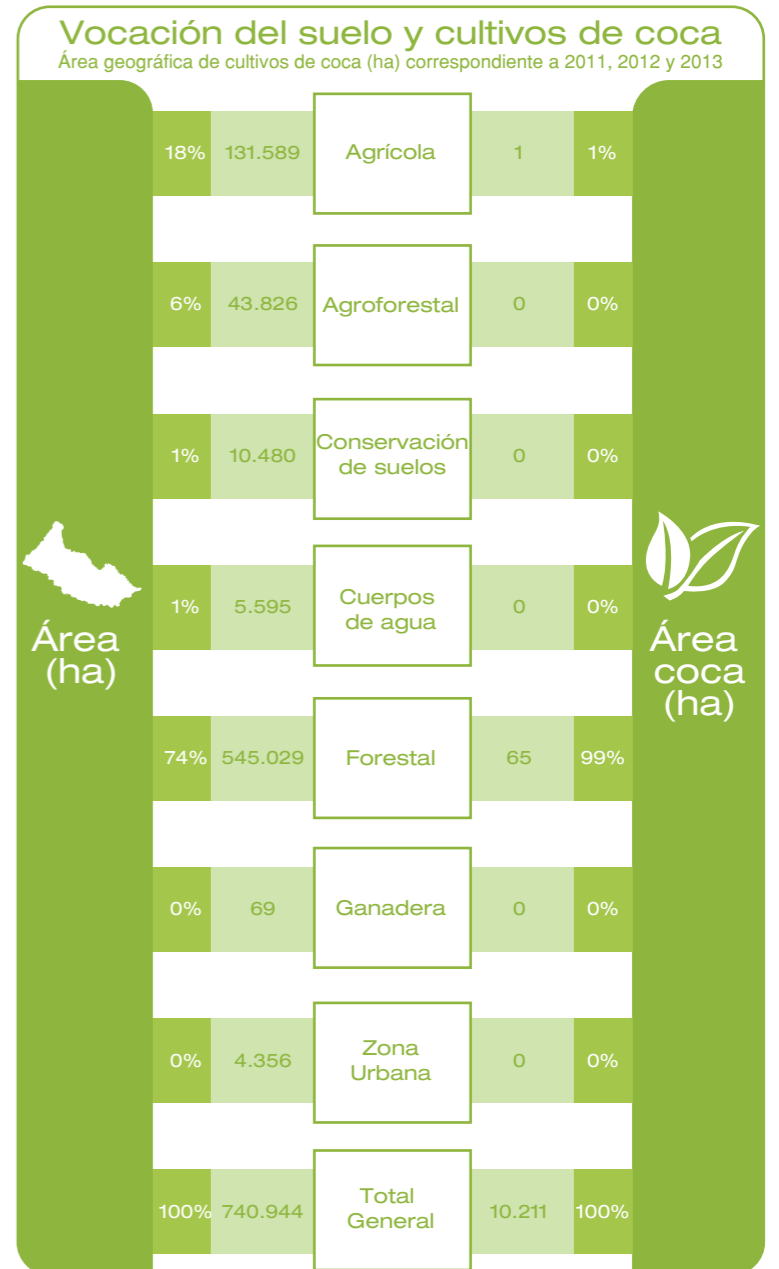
Vocación del suelo y cultivos de coca

Área geográfica de cultivos de coca (ha) correspondiente a 2011, 2012 y 2013

Área (ha)

Área coca (ha)

| Área % | Área (ha) | Vocación | Área coca (ha) | Área coca % |
|---|---|---|---|---|
| 18% | 131.589 | Agrícola | 1 | 1% |
| 6% | 43.826 | Agroforestal | 0 | 0% |
| 1% | 10.480 | Conservación de suelos | 0 | 0% |
| 1% | 5.595 | Cuerpos de agua | 0 | 0% |
| 74% | 545.029 | Forestal | 65 | 99% |
| 0% | 69 | Ganadera | 0 | 0% |
| 0% | 4.356 | Zona Urbana | 0 | 0% |
| 100% | 740.944 | Total General | 10.211 | 100% |